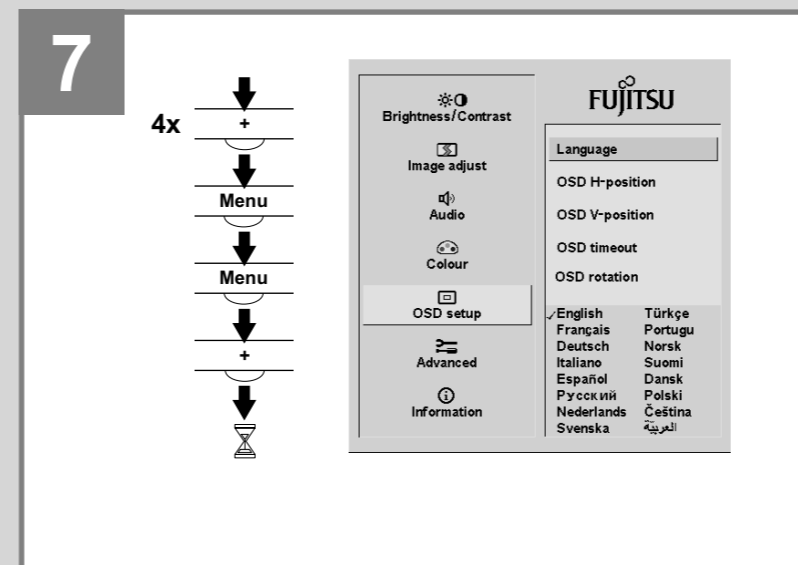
7

4x
+
Menu
Menu
+

Brightness/Contrast
Image adjust
Audio
Colour
OSD setup
Advanced
Information

FUJITSU

Language
OSD H-position
OSD V-position
OSD timeout
OSD rotation

✓English
Français
Deutsch
Italiano
Español
Русский
Nederlands
Svenska
Türkçe
Portugu
Norsk
Suomi
Dansk
Polski
Čeština
العربية